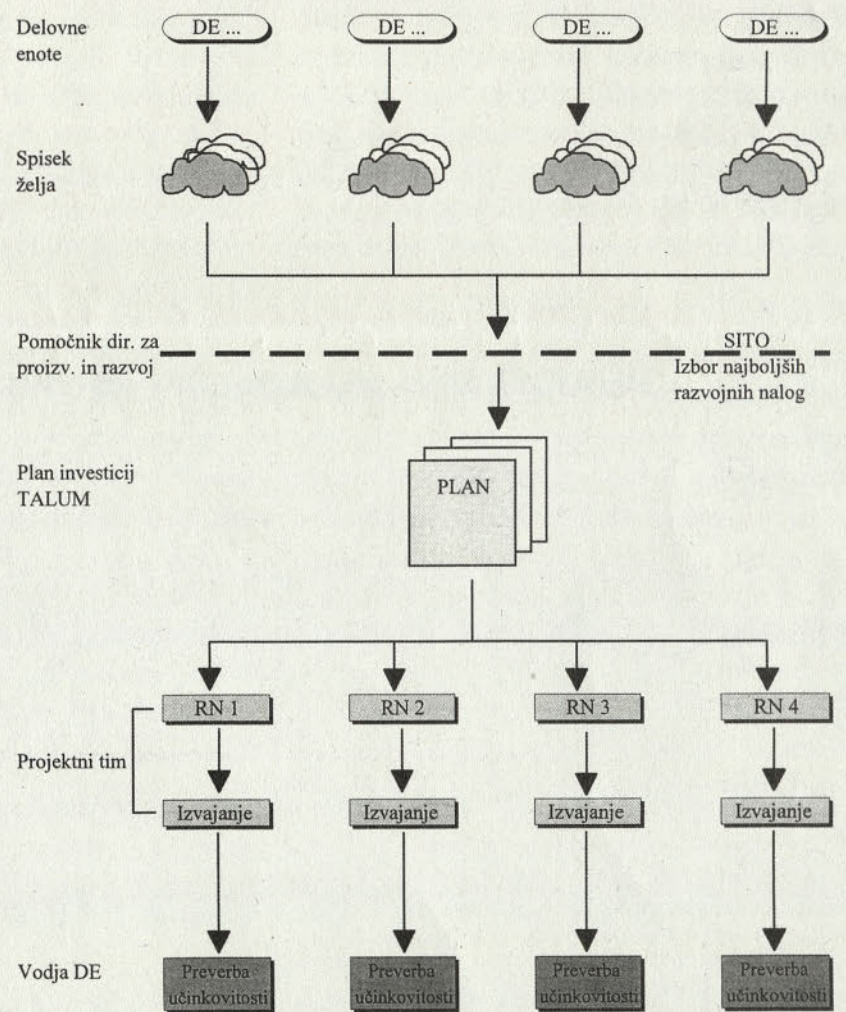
Delovne enote

DE ...

DE ...

DE ...

DE ...

Spisek želja

Pomočnik dir. za proizv. in razvoj

SITO

Izbor najboljših razvojnih nalog

Plan investicij TALUM

PLAN

RN 1

RN 2

RN 3

RN 4

Projektni tim

Izvajanje

Izvajanje

Izvajanje

Izvajanje

Vodja DE

Preverba učinkovitosti

Preverba učinkovitosti

Preverba učinkovitosti

Preverba učinkovitosti